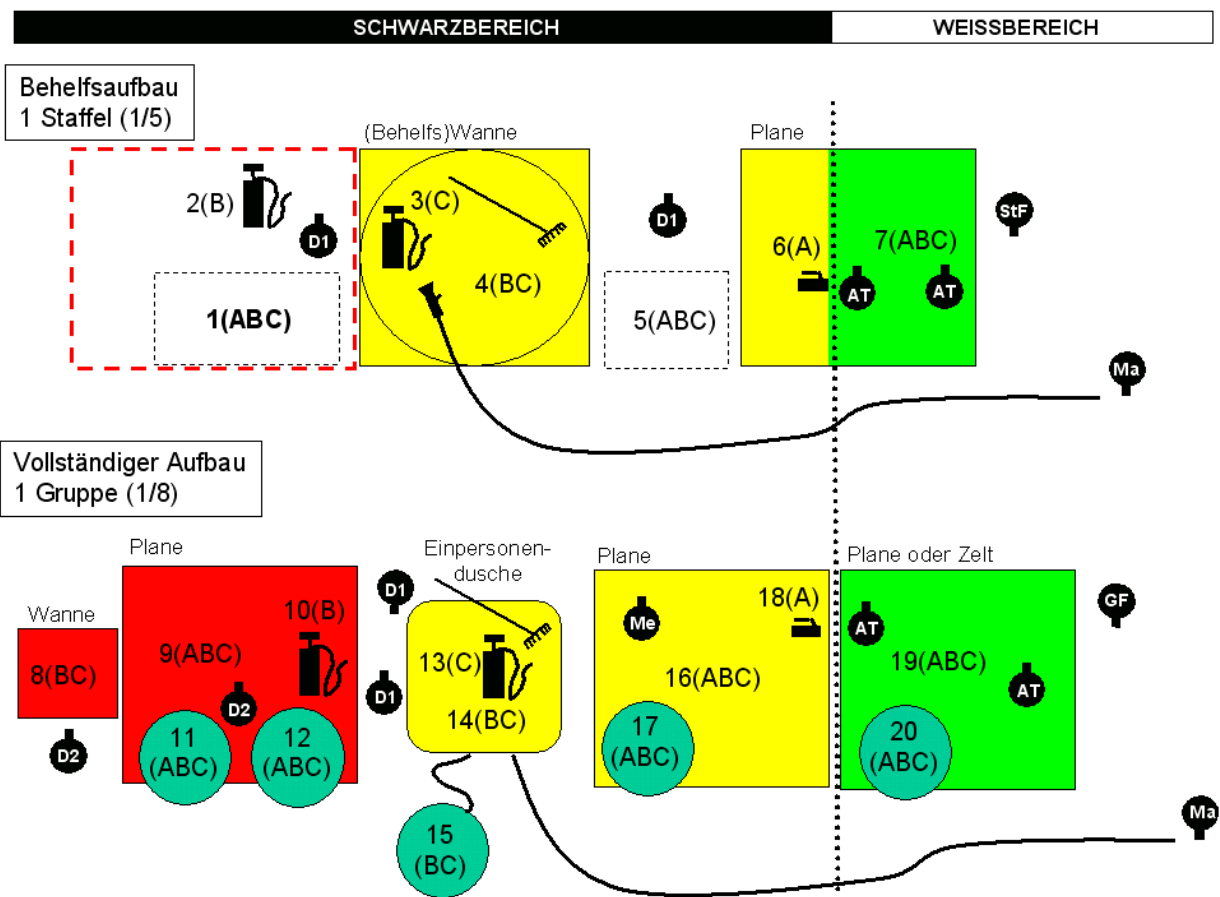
SCHWARZBEREICH

WEISSBEREICH

Behelfsaufbau
1 Staffel (1/5)

2(B)

D1

1(ABC)

(Behelfs)Wanne

3(C)

4(BC)

D1

5(ABC)

Plane

6(A)

7(ABC)

AT

AT

StF

Ma

Vollständiger Aufbau
1 Gruppe (1/8)

Wanne

8(BC)

D2

Plane

9(ABC)

10(B)

D2

11 (ABC)

12 (ABC)

D1

D1

Einpersonen-dusche

13(C)

14(BC)

15 (BC)

Plane

Me

18(A)

16(ABC)

17 (ABC)

Plane oder Zelt

AT

19(ABC)

AT

20 (ABC)

GF

Ma